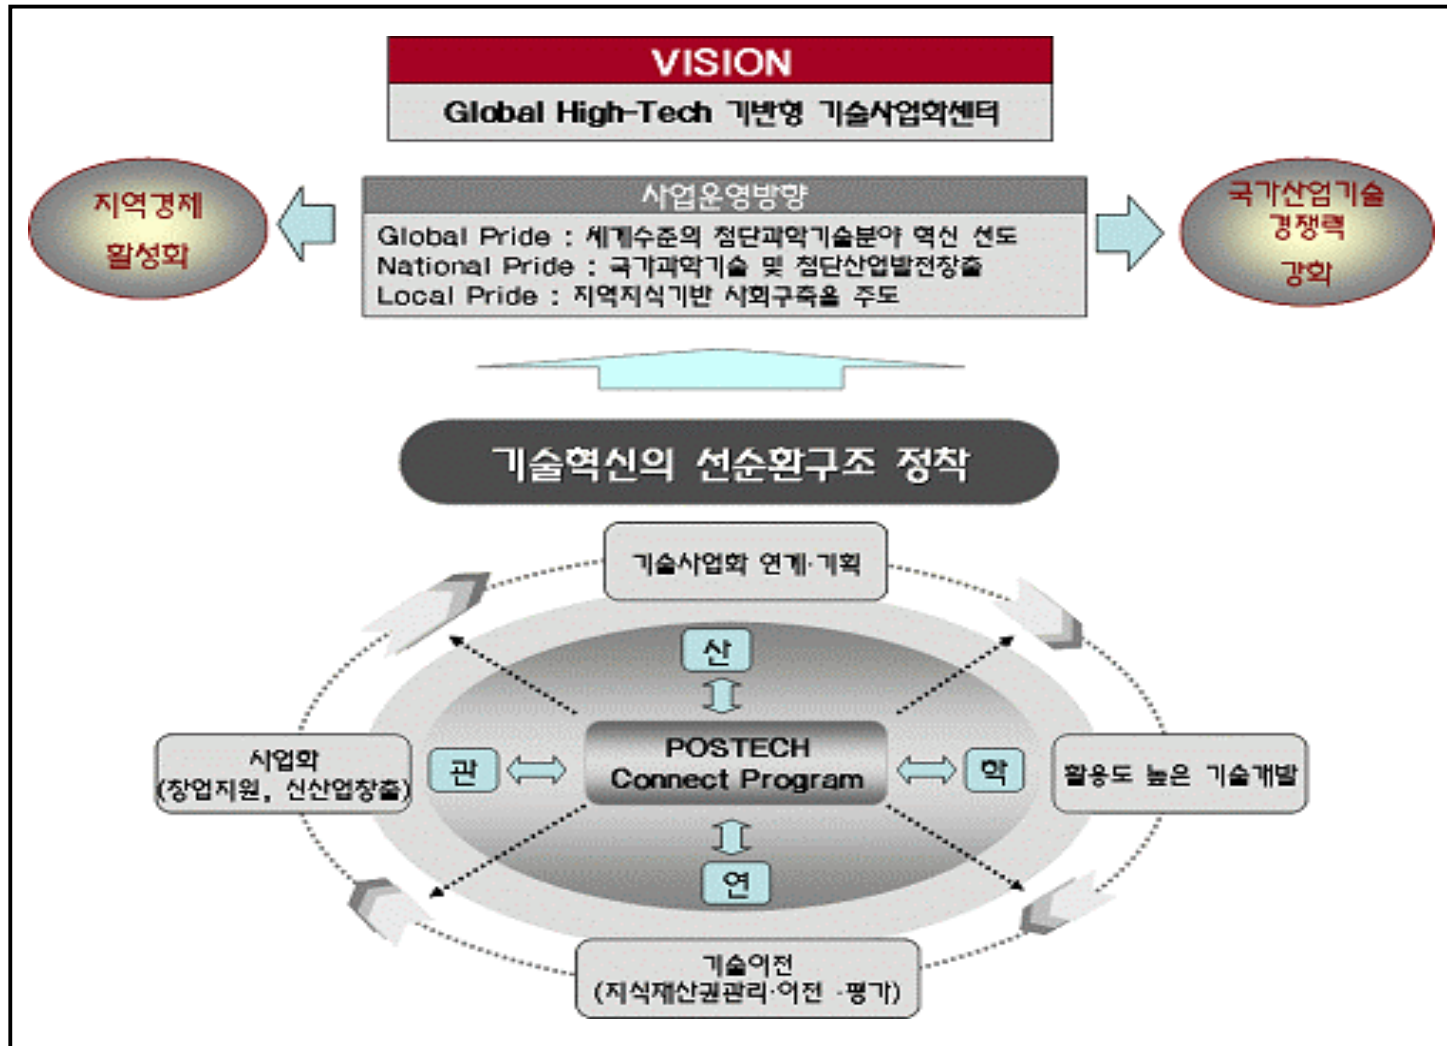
VISION

Global High-Tech 기반형 기술사업화센터

지역경제 활성화

사업운영방향

Global Pride : 세계수준의 첨단과학기술분야 혁신 선도
National Pride : 국가과학기술 및 첨단산업발전창출
Local Pride : 지역지식기반 사회구축을 주도

국가산업기술 경쟁력 강화

기술혁신의 선순환구조 정착

기술사업화 연계·기획

산

사업화 (창업지원, 신산업창출)

관

POSTECH Connect Program

학

활용도 높은 기술개발

연

기술이전 (지식재산권관리·이전 ·평가)